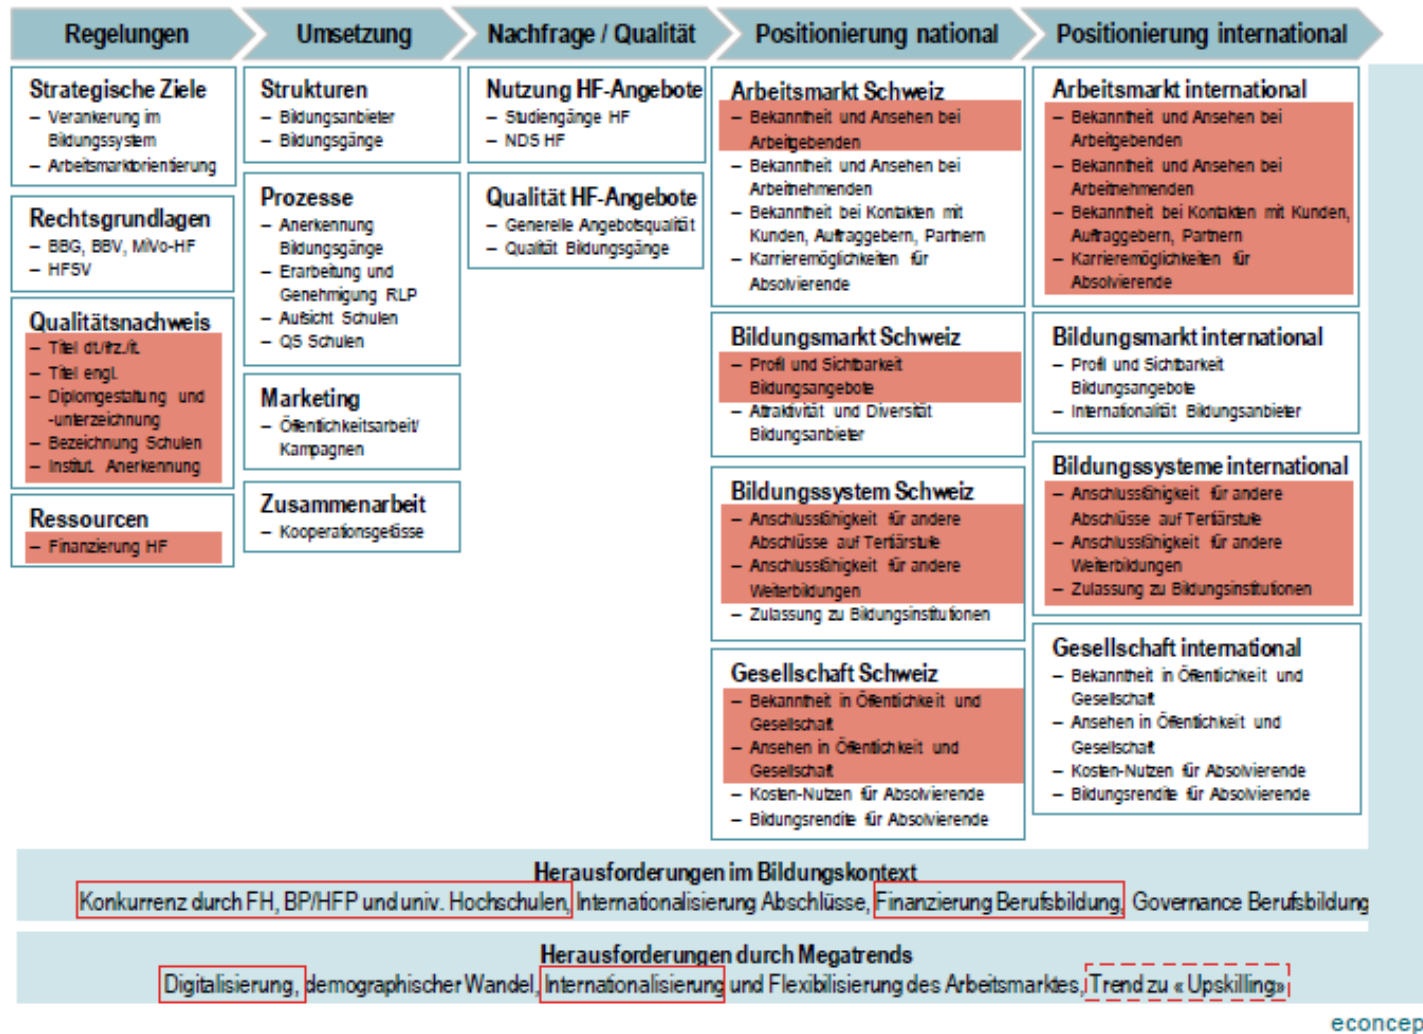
Regelungen

Strategische Ziele
– Verankerung im Bildungssystem
– Arbeitsmarktorientierung

Rechtsgrundlagen
– BBG, BBV, MiVo-HF
– HFSV

Qualitätsnachweis
– Titel dt./frz./it.
– Titel engl.
– Diplomgestaltung und -unterzeichnung
– Bezeichnung Schulen
– Instit. Anerkennung

Ressourcen
– Finanzierung HF

Umsetzung

Strukturen
– Bildungsanbieter
– Bildungsgänge

Prozesse
– Anerkennung Bildungsgänge
– Erarbeitung und Genehmigung RLP
– Aufsicht Schulen
– QS Schulen

Marketing
– Öffentlichkeitsarbeit/ Kampagnen

Zusammenarbeit
– Kooperationsgefässe

Nachfrage / Qualität

Nutzung HF-Angebote
– Studiengänge HF
– NDS HF

Qualität HF-Angebote
– Generelle Angebotsqualität
– Qualität Bildungsgänge

Positionierung national

Arbeitsmarkt Schweiz
– Bekanntheit und Ansehen bei Arbeitgebenden
– Bekanntheit und Ansehen bei Arbeitnehmenden
– Bekanntheit bei Kontakten mit Kunden, Auftraggebern, Partnern
– Karrieremöglichkeiten für Absolvierende

Bildungsmarkt Schweiz
– Profil und Sichtbarkeit Bildungsangebote
– Attraktivität und Diversität Bildungsanbieter

Bildungssystem Schweiz
– Anschlussfähigkeit für andere Abschlüsse auf Tertiärstufe
– Anschlussfähigkeit für andere Weiterbildungen
– Zulassung zu Bildungsinstitutionen

Gesellschaft Schweiz
– Bekanntheit in Öffentlichkeit und Gesellschaft
– Ansehen in Öffentlichkeit und Gesellschaft
– Kosten-Nutzen für Absolvierende
– Bildungsrendite für Absolvierende

Positionierung international

Arbeitsmarkt international
– Bekanntheit und Ansehen bei Arbeitgebenden
– Bekanntheit und Ansehen bei Arbeitnehmenden
– Bekanntheit bei Kontakten mit Kunden, Auftraggebern, Partnern
– Karrieremöglichkeiten für Absolvierende

Bildungsmarkt international
– Profil und Sichtbarkeit Bildungsangebote
– Internationalität Bildungsanbieter

Bildungssysteme international
– Anschlussfähigkeit für andere Abschlüsse auf Tertiärstufe
– Anschlussfähigkeit für andere Weiterbildungen
– Zulassung zu Bildungsinstitutionen

Gesellschaft international
– Bekanntheit in Öffentlichkeit und Gesellschaft
– Ansehen in Öffentlichkeit und Gesellschaft
– Kosten-Nutzen für Absolvierende
– Bildungsrendite für Absolvierende

Herausforderungen im Bildungskontext
Konkurrenz durch FH, BP/HFP und univ. Hochschulen, Internationalisierung Abschlüsse, Finanzierung Berufsbildung, Governance Berufsbildung

Herausforderungen durch Megatrends
Digitalisierung, demographischer Wandel, Internationalisierung und Flexibilisierung des Arbeitsmarktes, Trend zu «Upskilling»

econcep